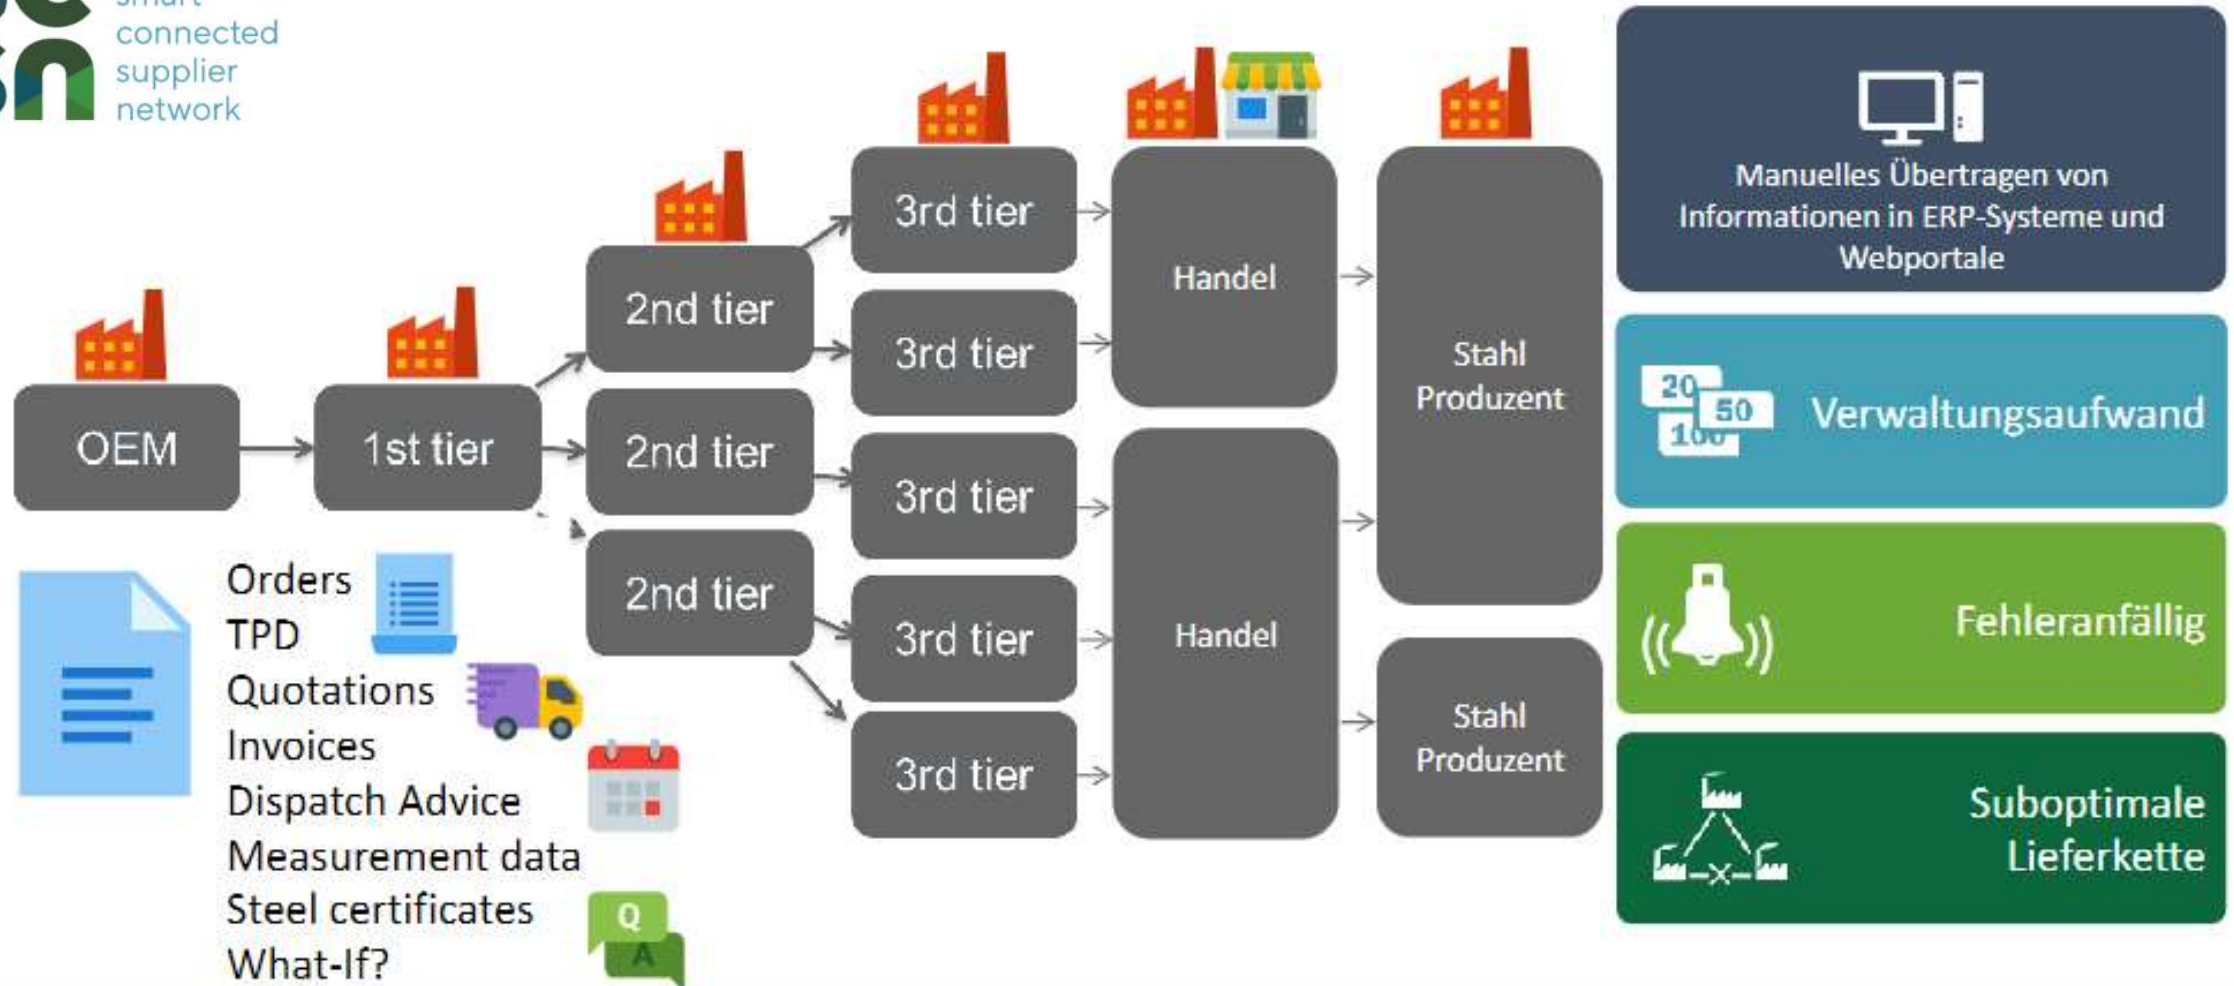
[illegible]
connected
supplier
network

OEM

1st tier

2nd tier

2nd tier

2nd tier

3rd tier

3rd tier

3rd tier

3rd tier

3rd tier

Handel

Handel

Stahl Produzent

Stahl Produzent

Orders
TPD
Quotations
Invoices
Dispatch Advice
Measurement data
Steel certificates
What-If?

Q
A

Manuelles Übertragen von Informationen in ERP-Systeme und Webportale

20
50
100
Verwaltungsaufwand

Fehleranfällig

Suboptimale Lieferkette